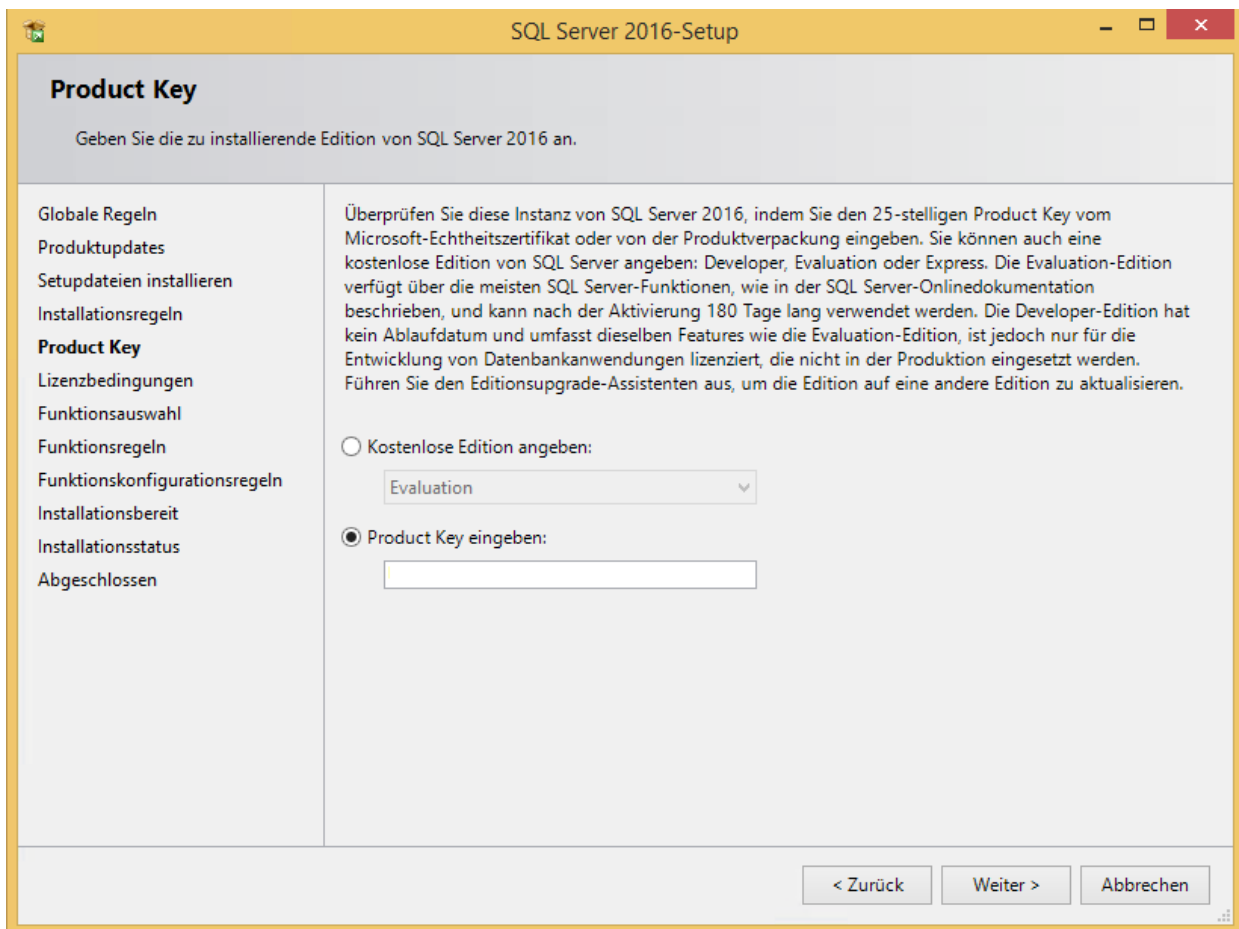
SQL Server 2016-Setup

Product Key

Geben Sie die zu installierende Edition von SQL Server 2016 an.

Globale Regeln
Produktupdates
Setupdateien installieren
Installationsregeln
Product Key
Lizenzbedingungen
Funktionsauswahl
Funktionsregeln
Funktionskonfigurationsregeln
Installationsbereit
Installationsstatus
Abgeschlossen

Überprüfen Sie diese Instanz von SQL Server 2016, indem Sie den 25-stelligen Product Key vom Microsoft-Echtheitszertifikat oder von der Produktverpackung eingeben. Sie können auch eine kostenlose Edition von SQL Server angeben: Developer, Evaluation oder Express. Die Evaluation-Edition verfügt über die meisten SQL Server-Funktionen, wie in der SQL Server-Onlinedokumentation beschrieben, und kann nach der Aktivierung 180 Tage lang verwendet werden. Die Developer-Edition hat kein Ablaufdatum und umfasst dieselben Features wie die Evaluation-Edition, ist jedoch nur für die Entwicklung von Datenbankanwendungen lizenziert, die nicht in der Produktion eingesetzt werden. Führen Sie den Editionsupgrade-Assistenten aus, um die Edition auf eine andere Edition zu aktualisieren.

Kostenlose Edition angeben:

Evaluation

Product Key eingeben:

< Zurück
Weiter >
Abbrechen